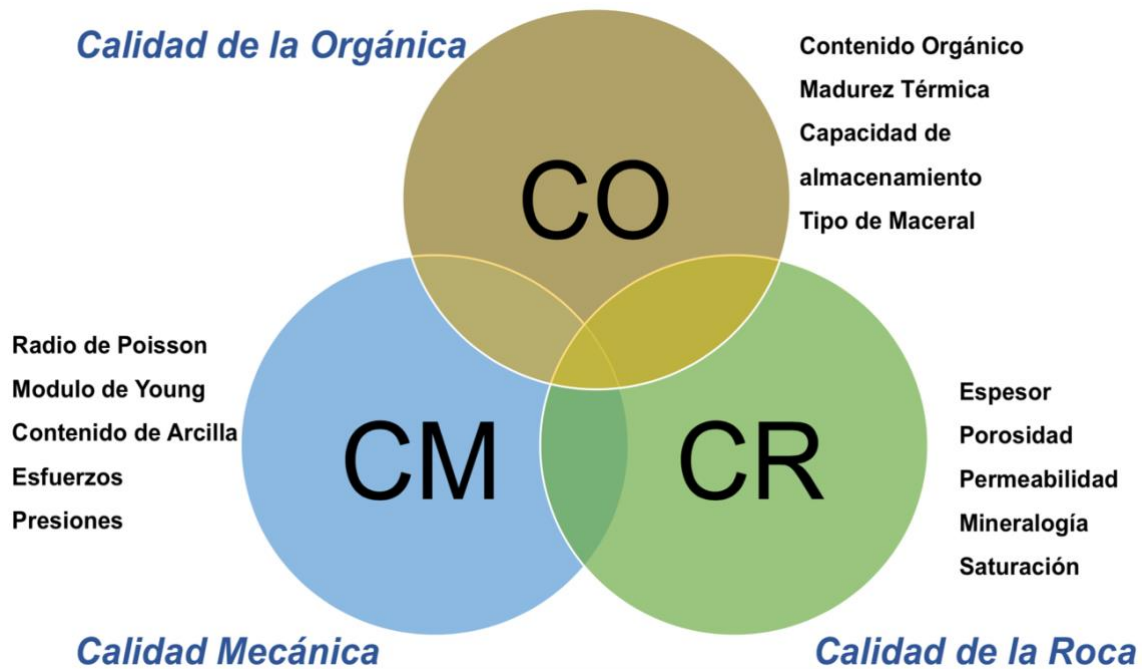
Calidad de la Orgánica

CO

Contenido Orgánico
Madurez Térmica
Capacidad de almacenamiento
Tipo de Maceral

Radio de Poisson
Modulo de Young
Contenido de Arcilla
Esfuerzos
Presiones

CM

CR

Espesor
Porosidad
Permeabilidad
Mineralogía
Saturación

Calidad Mecánica

Calidad de la Roca